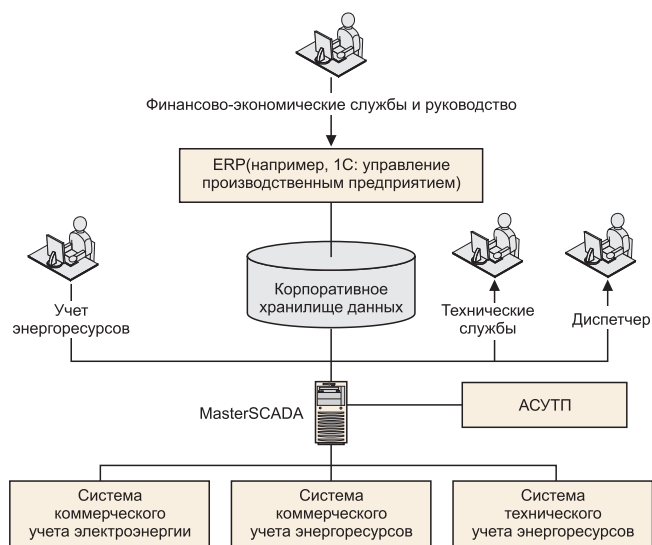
Финансово-экономические службы и руководство

ERP(например, 1С: управление производственным предприятием)

Учет энергоресурсов

Корпоративное хранилище данных

Технические службы

Диспетчер

MasterSCADA

АСУТП

Система коммерческого учета электроэнергии

Система коммерческого учета энергоресурсов

Система технического учета энергоресурсов